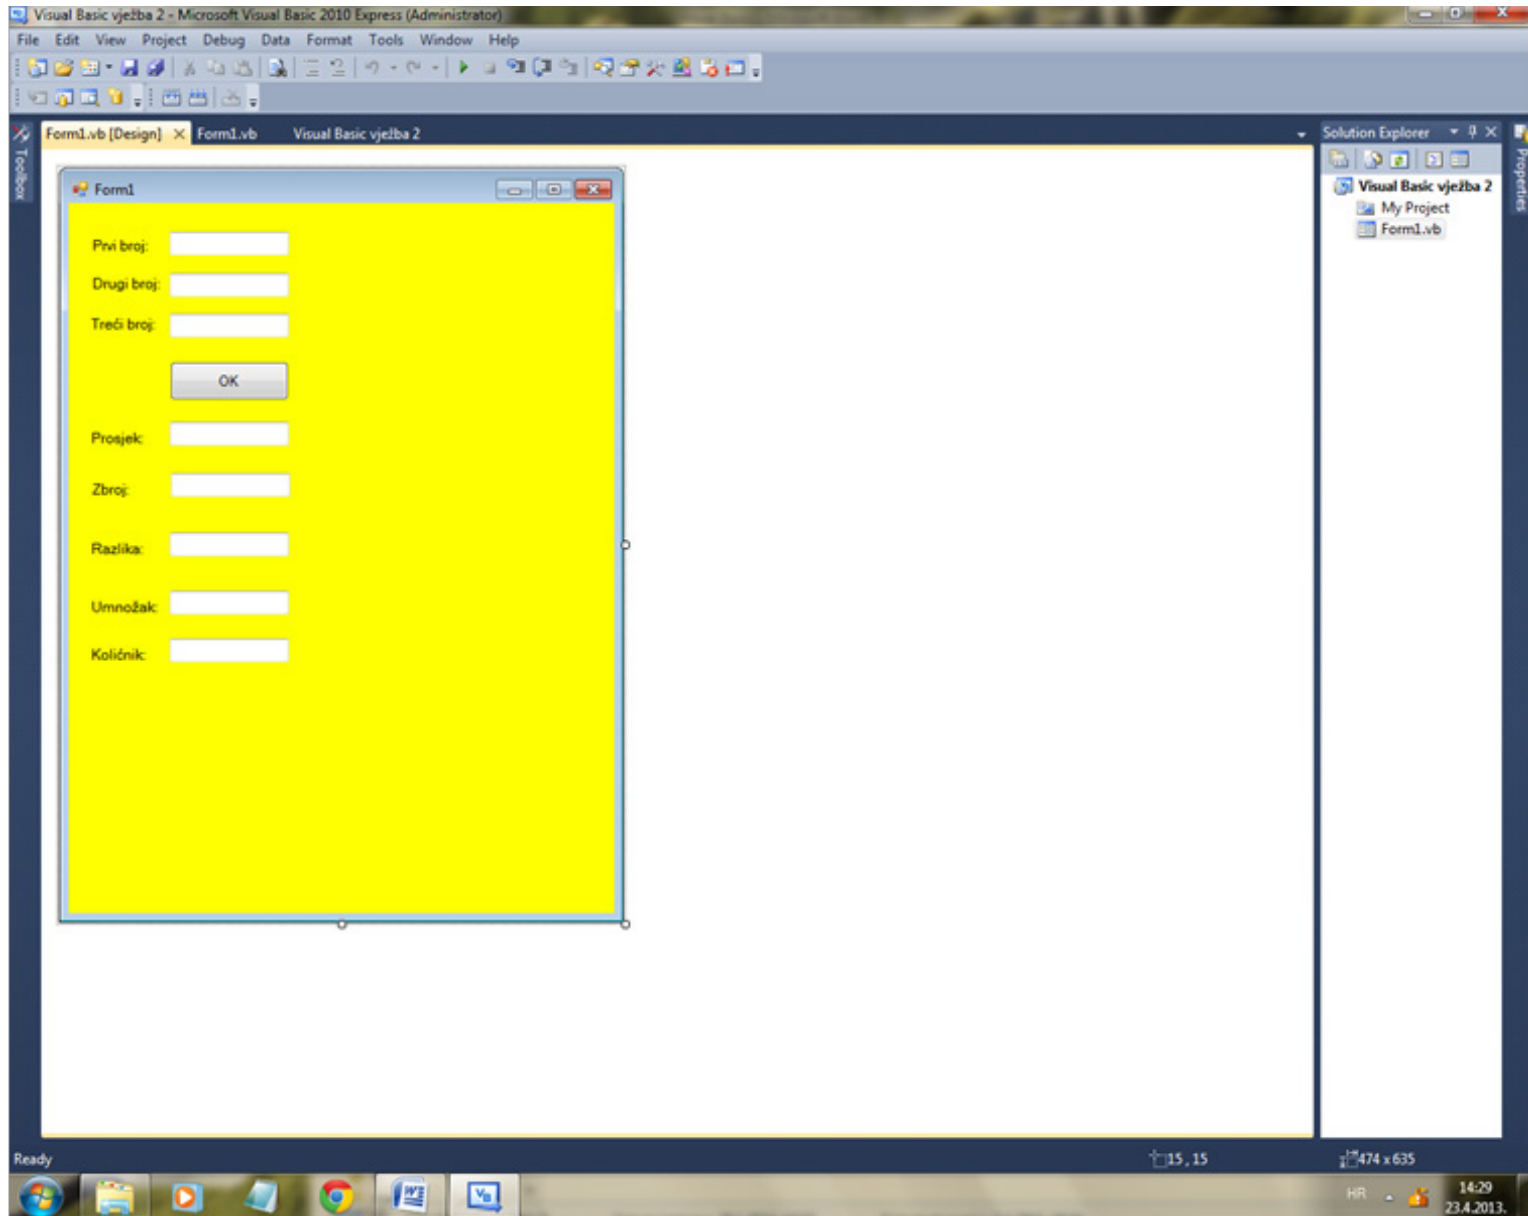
Visual Basic vježba 2 - Microsoft Visual Basic 2010 Express (Administrator)

File Edit View Project Debug Data Format Tools Window Help

Toolbox

Form1.vb [Design] Form1.vb Visual Basic vježba 2

Form1

Prvi broj:

Drugi broj:

Treći broj:

OK

Prosjek:

Zbroj:

Razlika:

Umnožak:

Količnik:

Solution Explorer

Visual Basic vježba 2
My Project
Form1.vb

Properties

Ready

15 , 15

474 x 635

HR

14:29
23.4.2013.